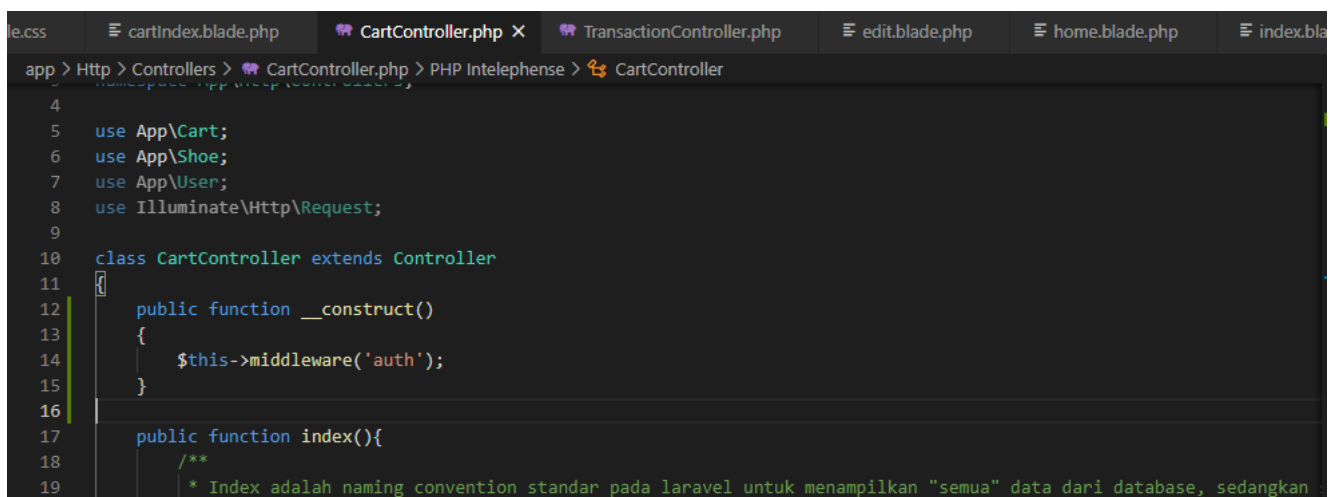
le.css | cartIndex.blade.php | CartController.php × | TransactionController.php | edit.blade.php | home.blade.php | index.bla

app > Http > Controllers > CartController.php > PHP Intelephense > CartController

4
5 use App\Cart;
6 use App\Shoe;
7 use App\User;
8 use Illuminate\Http\Request;
9
10 class CartController extends Controller
11 {
12     public function __construct()
13     {
14         $this->middleware('auth');
15     }
16
17     public function index(){
18         /**
19          * Index adalah naming convention standar pada laravel untuk menampilkan "semua" data dari database, sedangkan